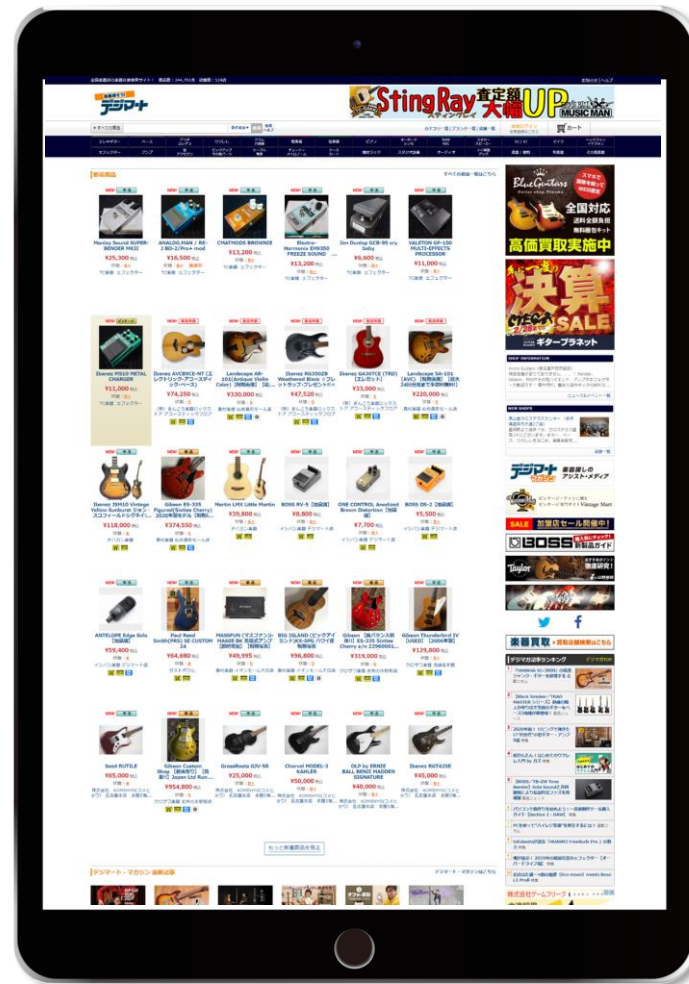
デジマート

StingRay 査定額大幅UP MUSIC MAN

カート

新着商品

Monley Sound SUPER-BENDER MK32
¥25,300

ANALOG.MAN / RE-2 BD+2/Pro+ mod
¥16,500

CHATHODS BROWNIE
¥13,200

Electro-Harmonix EH9350 FREEZE SOUND
¥13,200

Jim Dunlop GCB-95 cry baby
¥9,800

VALETON GP-100 MULTI-EFFECTS PROCESSOR
¥11,000

Ibanez MS10 METAL CHARGER
¥11,000

Ibanez AVC8ECE-NT
¥74,250

Landscape AR-101
¥330,000

Ibanez RG350ZB Weathered Black
¥47,520

Ibanez GA30TCE (TRD)
¥33,000

Landscape SA-101 (AVC)
¥220,000

Ibanez JSM10 Vintage Yellow Sunburst
¥118,000

Gibson ES-335 Figured
¥374,550

Martin LMX Little Martin
¥39,800

BOSS RV-5
¥8,800

ONE CONTROL Anodized Brown Distortion
¥7,700

BOSS DS-2
¥5,500

ANTELOPE Edge Solo
¥59,400

Paul Reed Smith(PRS) SE CUSTOM 24
¥64,680

MASSFUN
¥49,995

BIG ISLAND
¥96,800

Gibson ES-335
¥319,000

Gibson Thunderbird IV
¥129,800

Soul RUTILE
¥85,000

Gibson Custom Shop
¥954,800

GreenRoots G3V-50
¥25,000

Charvel MODEL-3 KAHLER
¥50,000

DLP by ERNIE BALL BENZ MADDEN SIGNATURE
¥40,000

Ibanez RGT42DE
¥45,000

もっと新着商品を見る

デジマート・マガジン 最新記事

全国対応 高価買取実施中

決算SALE ギタープラネット

SHOP INFORMATION

NEW SHOPS

デジマート 楽器音のアシスト・メディア

SALE 加盟店セール開催中!

BOSS 新製品ガイド

Taylor

楽器買取

デジマガ記事ランキング